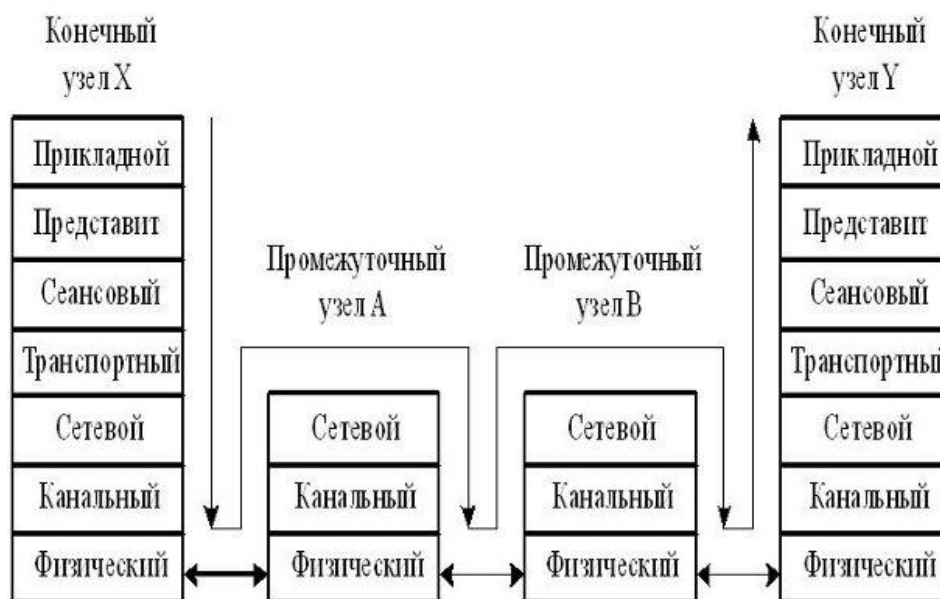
Конечный узел X

Прикладной
Представит
Сеансовый
Транспортный
Сетевой
Канальный
Физический

Промежуточный узел A

Сетевой
Канальный
Физический

Промежуточный узел B

Сетевой
Канальный
Физический

Конечный узел Y

Прикладной
Представит
Сеансовый
Транспортны
Сетевой
Канальный
Физический